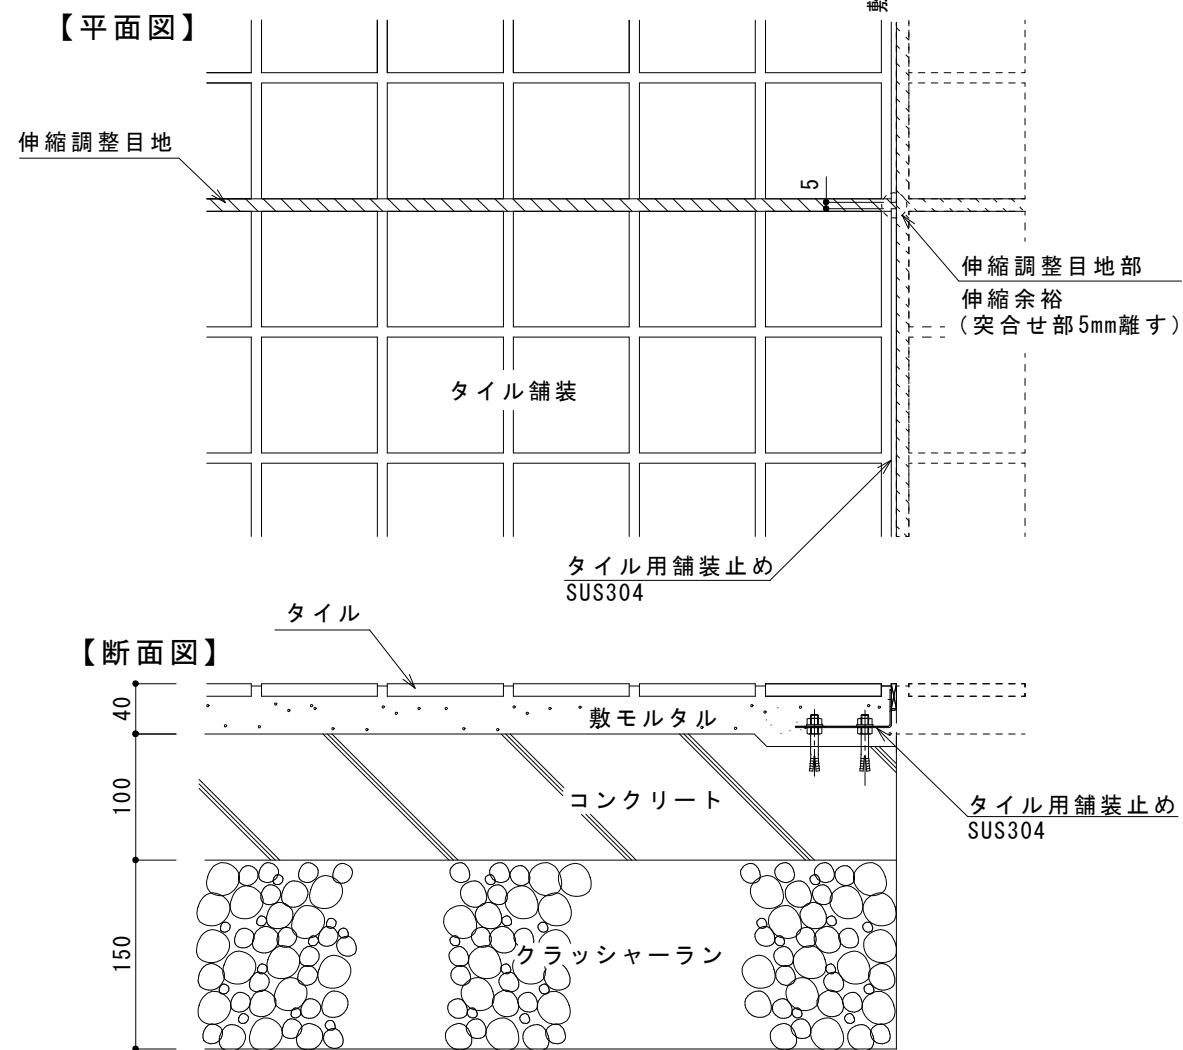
【平面図】

伸縮調整目地

5

伸縮調整目地部

伸縮余裕
（突合せ部5mm離す）

タイル舗装

タイル用舗装止め
SUS304

タイル

【断面図】

40

敷モルタル

100

コンクリート

タイル用舗装止め
SUS304

150

クラッシャーラン